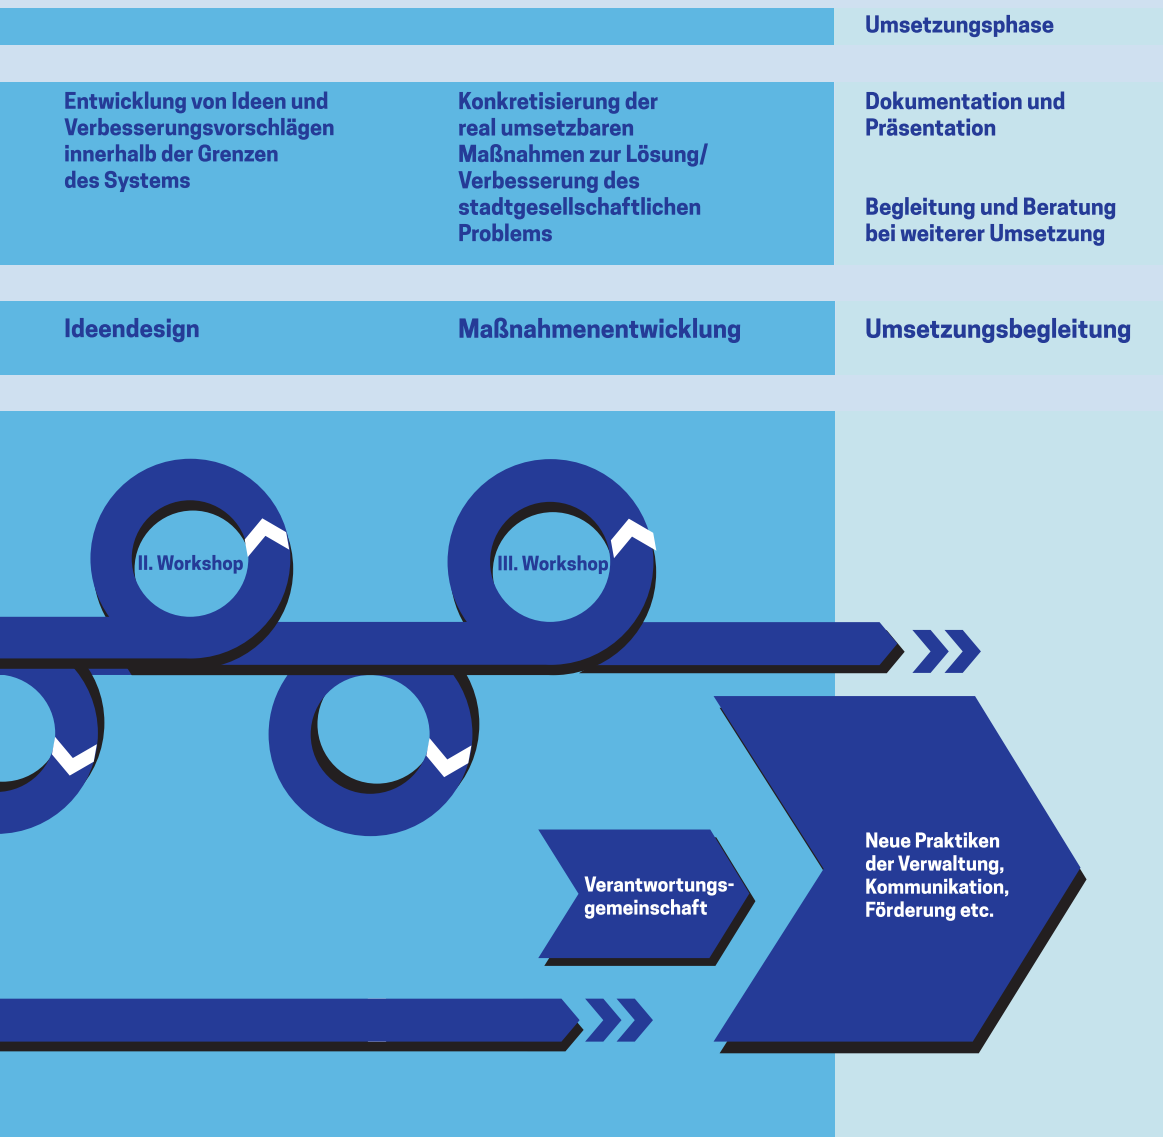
Umsetzungsphase

Entwicklung von Ideen und Verbesserungsvorschlägen innerhalb der Grenzen des Systems

Konkretisierung der real umsetzbaren Maßnahmen zur Lösung/ Verbesserung des stadtgesellschaftlichen Problems

Dokumentation und Präsentation

Begleitung und Beratung bei weiterer Umsetzung

Ideendesign

Maßnahmenentwicklung

Umsetzungsbegleitung

II. Workshop

III. Workshop

Verantwortungsgemeinschaft

Neue Praktiken der Verwaltung, Kommunikation, Förderung etc.